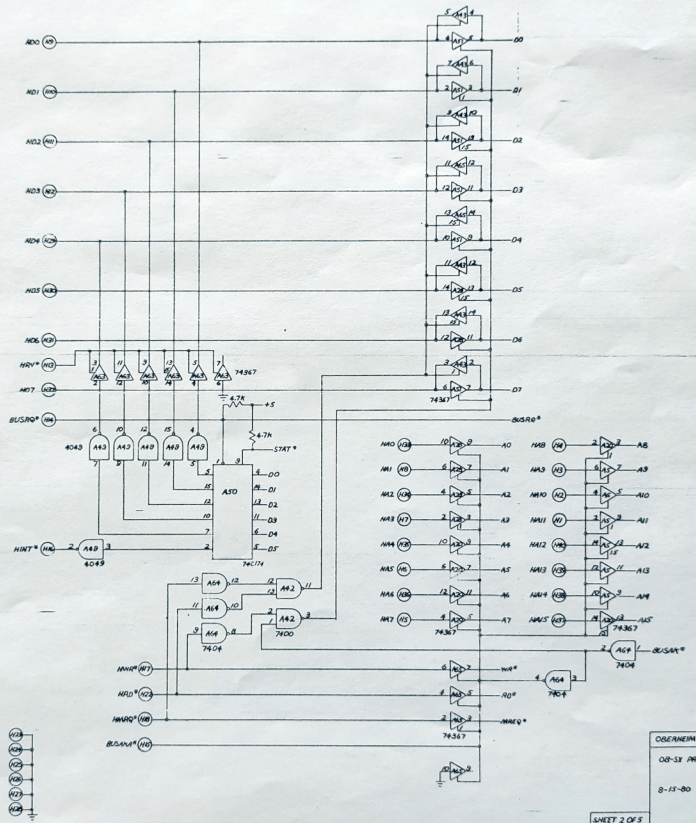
MD0 (K9)
MD1 (K10)
MD2 (K11)
MD3 (K12)
MD4 (K25)
MD5 (K26)
MD6 (K31)
MRV* (K13)
MD7 (K33)
BUSRQ* (K4)
HINT* (K6)

D0
D1
D2
D3
D4
D5
D6
D7

A51
A52
A53
A57
A58
74367

A43
A48
A49
74367
4049
4.7k
+5
4.7k
STAT*
A50
74C174
D0
D1
D2
D3
D4
D5

BUSRQ*

MA0 (K38)
MA1 (K8)
MA2 (K36)
MA3 (K7)
MA4 (K35)
MA5 (K5)
MA6 (K36)
MA7 (K3)

A0
A1
A2
A3
A4
A5
A6
A7
74367

MA8 (K4)
MA9 (K3)
MA10 (K2)
MA11 (K1)
MA12 (K6)
MA13 (K35)
MA14 (K38)
MA15 (K37)

A8
A9
A10
A11
A12
A13
A14
A15
74367

A64
7404
A42
7400

A64
7404
BUSAK*

MWR* (K7)
MRD* (K2)
MMREQ* (K8)
BUSAKA* (K6)

WR*
RD*
MREQ*
A64
7404
74367

OBERNEIM
OB-SX PR
8-15-80
SHEET 2 OF 5